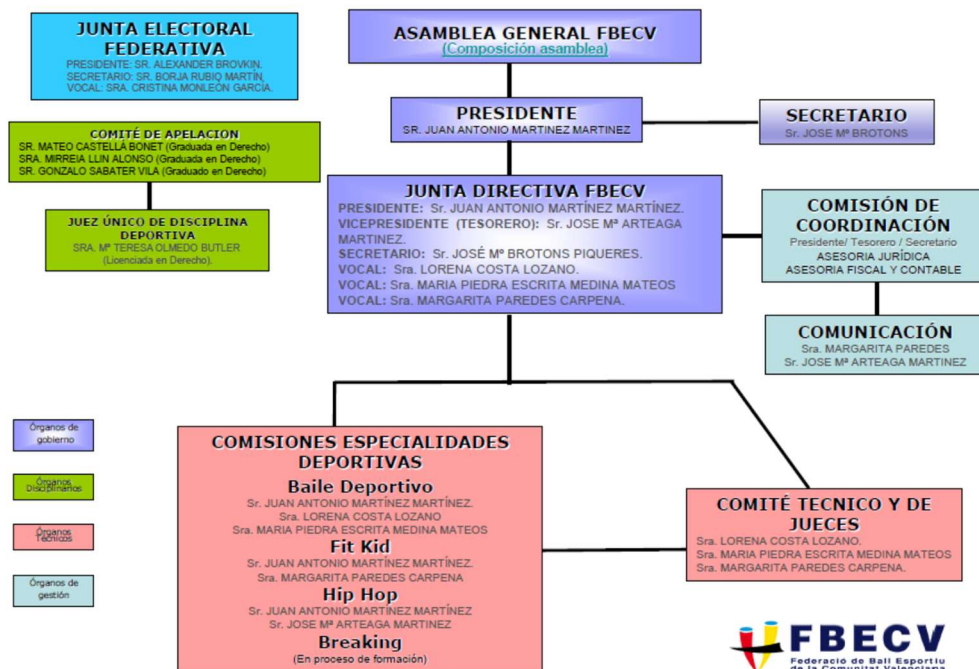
JUNTA ELECTORAL FEDERATIVA
PRESIDENTE: SR. ALEXANDER BROVKIN.
SECRETARIO: SR. BORJA RUBIO MARTÍN.
VOCAL: SRA. CRISTINA MONLEÓN GARCÍA.

ASAMBLEA GENERAL FBECV
(Composición asamblea)

COMITÉ DE APELACION
SR. MATEO CASTELLÁ BONET (Graduada en Derecho)
SRA. MIRREIA LLIN ALONSO (Graduada en Derecho)
SR. GONZALO SABATER VILA (Graduado en Derecho)

PRESIDENTE
SR. JUAN ANTONIO MARTINEZ MARTINEZ

SECRETARIO
Sr. JOSE Mª BROTONS

JUEZ ÚNICO DE DISCIPLINA DEPORTIVA
SRA. Mª TERESA OLMEDO BUTLER
(Licenciada en Derecho).

JUNTA DIRECTIVA FBECV
PRESIDENTE: Sr. JUAN ANTONIO MARTÍNEZ MARTÍNEZ.
VICEPRESIDENTE (TESORERO): Sr. JOSE Mª ARTEAGA MARTINEZ.
SECRETARIO: Sr. JOSÉ Mª BROTONS PIQUERES.
VOCAL: Sra. LORENA COSTA LOZANO.
VOCAL: Sra. MARIA PIEDRA ESCRITA MEDINA MATEOS
VOCAL: Sra. MARGARITA PAREDES CARPENA.

COMISIÓN DE COORDINACIÓN
Presidente/ Tesorero / Secretario
ASESORIA JURÍDICA
ASESORIA FISCAL Y CONTABLE

COMUNICACIÓN
Sra. MARGARITA PAREDES
Sr. JOSE Mª ARTEAGA MARTINEZ

Órganos de gobierno

Órganos Disciplinarios

Órganos Técnicos

Órganos de gestión

COMISIONES ESPECIALIDADES DEPORTIVAS
Baile Deportivo
Sr. JUAN ANTONIO MARTÍNEZ MARTÍNEZ.
Sra. LORENA COSTA LOZANO
Sra. MARIA PIEDRA ESCRITA MEDINA MATEOS
Fit Kid
Sr. JUAN ANTONIO MARTÍNEZ MARTÍNEZ.
Sra. MARGARITA PAREDES CARPENA
Hip Hop
Sr. JUAN ANTONIO MARTÍNEZ MARTÍNEZ
Sr. JOSE Mª ARTEAGA MARTINEZ
Breaking
(En proceso de formación)

COMITÉ TECNICO Y DE JUECES
Sra. LORENA COSTA LOZANO.
Sra. MARIA PIEDRA ESCRITA MEDINA MATEOS
Sra. MARGARITA PAREDES CARPENA.

FBECV
Federació de Ball Esportiu de la Comunitat Valenciana